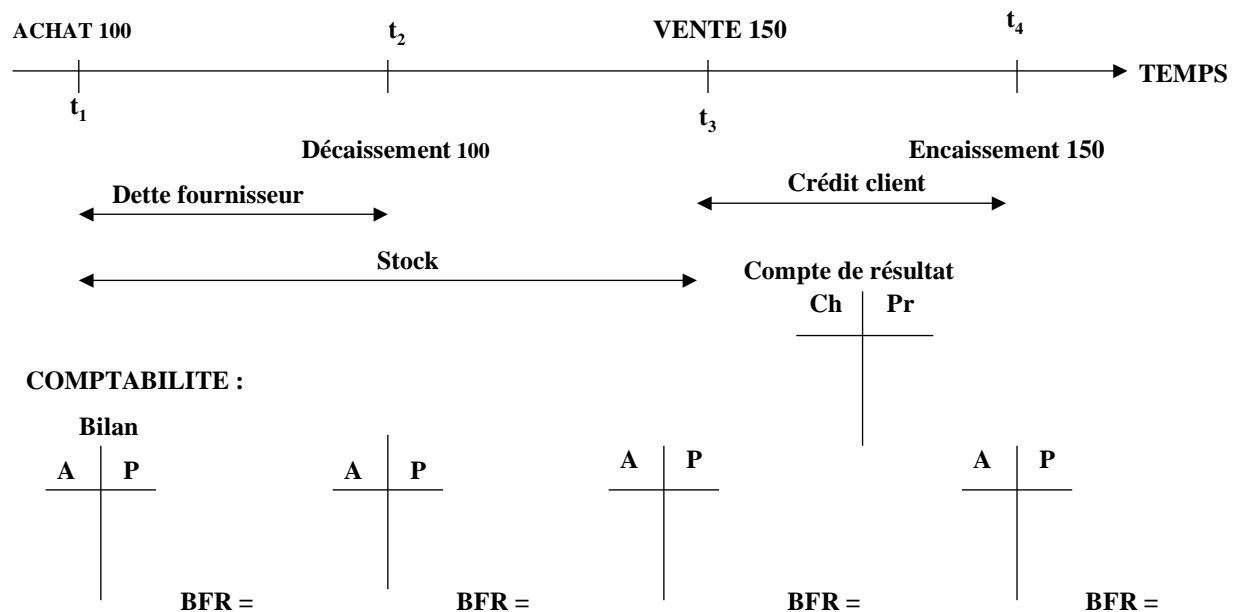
ACHAT 100 $t_2$ VENTE 150 $t_4$

TEMPS

$t_1$ $t_3$

Décaissement 100 Encaissement 150

Dette fournisseur

Crédit client

Stock

Compte de résultat

| Ch | Pr |
|---|---|

COMPTABILITE :

Bilan

| A | P |
|---|---|

BFR =

| A | P |
|---|---|

BFR =

| A | P |
|---|---|

BFR =

| A | P |
|---|---|

BFR =